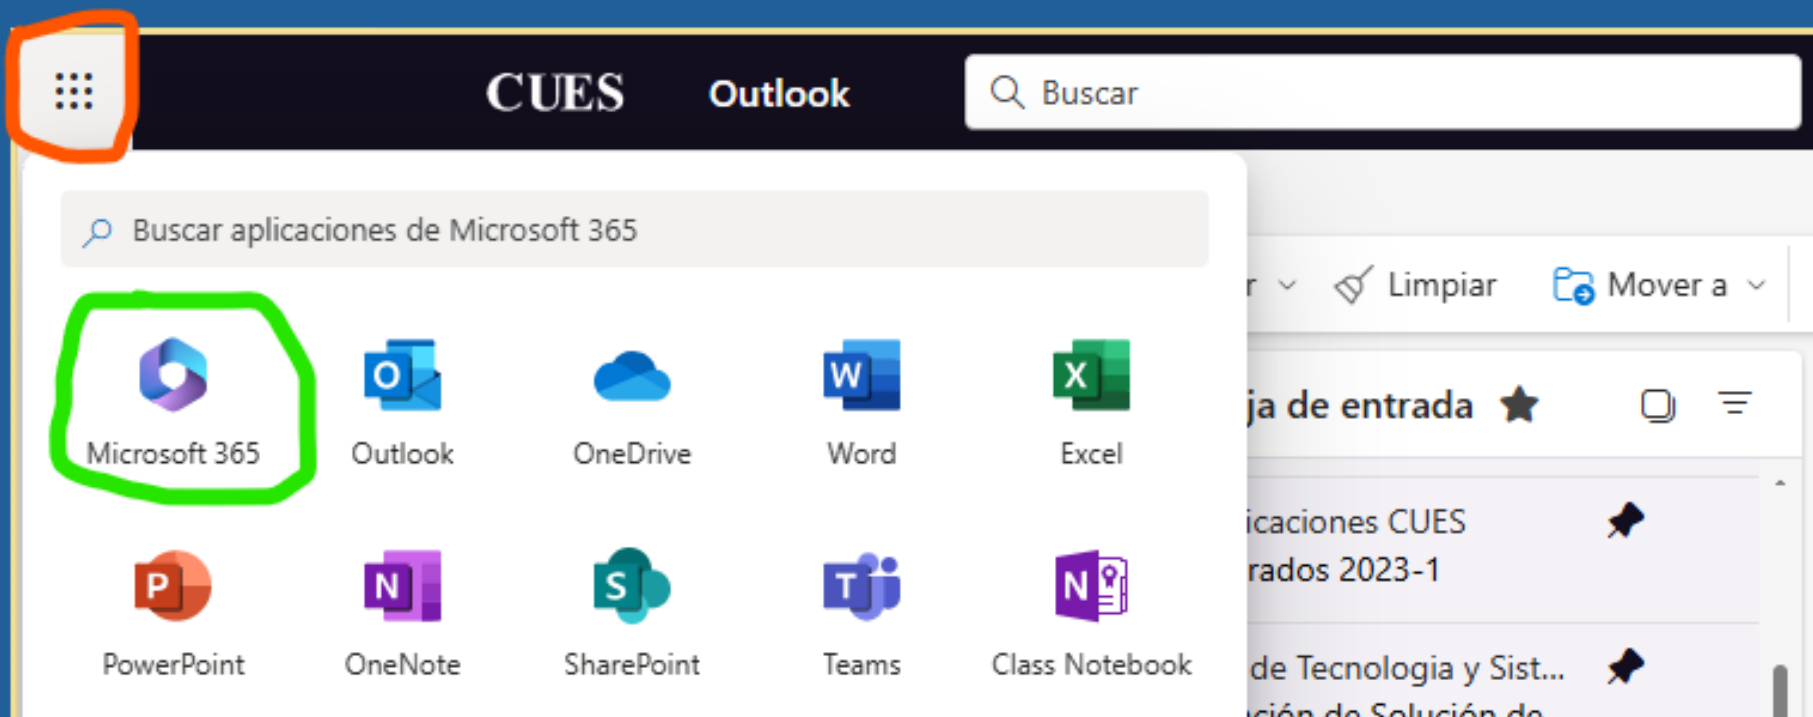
CUES Outlook

Buscar

Buscar aplicaciones de Microsoft 365

Microsoft 365
Outlook
OneDrive
Word
Excel
PowerPoint
OneNote
SharePoint
Teams
Class Notebook

r
Limpiar
Mover a

ja de entrada

icaciones CUES
rados 2023-1

de Tecnologia y Sist...
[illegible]